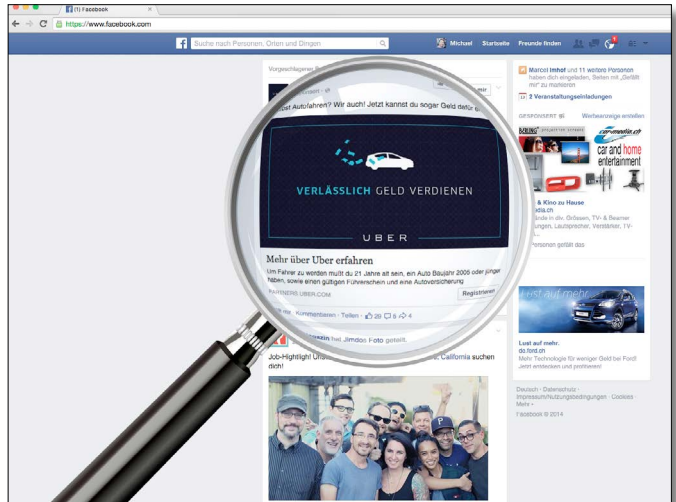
(1) Facebook

https://www.facebook.com

Suche nach Personen, Orten und Dingen

Michael Startseite Freunde finden

Vorgeschlagener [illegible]

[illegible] Autofahren? Wir auch! Jetzt kannst du sogar Geld dafür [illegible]

VERLÄSSLICH GELD VERDIENEN

UBER

Mehr über Uber erfahren

Um Fahrer zu werden mußt du 21 Jahre alt sein, ein Auto Baujahr 2006 oder jünger haben, sowie einen gültigen Führerschein und eine Autoversicherung

PARTNERS.UBER.COM

Registrieren

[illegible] · Kommentieren · Teilen · 28 6 4

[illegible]azin hat Jimdoo Foto geteilt.

Job-Highlight! Un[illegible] California suchen dich!

Marcel Imhof und 11 weitere Personen haben dich eingeladen, Seiten mit „Gefällt mir" zu markieren

2 Veranstaltungseinladungen

GESPONSERT

Werbeanzeige erstellen

car-media.ch

car and home entertainment

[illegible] & Kino zu Hause
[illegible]dia.ch

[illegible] in die Schweiz, Größen, TV- & Beamer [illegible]ungen, Lautsprecher, Verstärker, TV-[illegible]

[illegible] Personen gefällt das

Lust auf mehr.

Lust auf mehr.
de.ford.ch
Mehr Technologie für weniger Geld bei Ford! Jetzt entdecken und profitieren!

Deutsch · Datenschutz · Impressum/Nutzungsbedingungen · Cookies · Mehr
Facebook © 2014